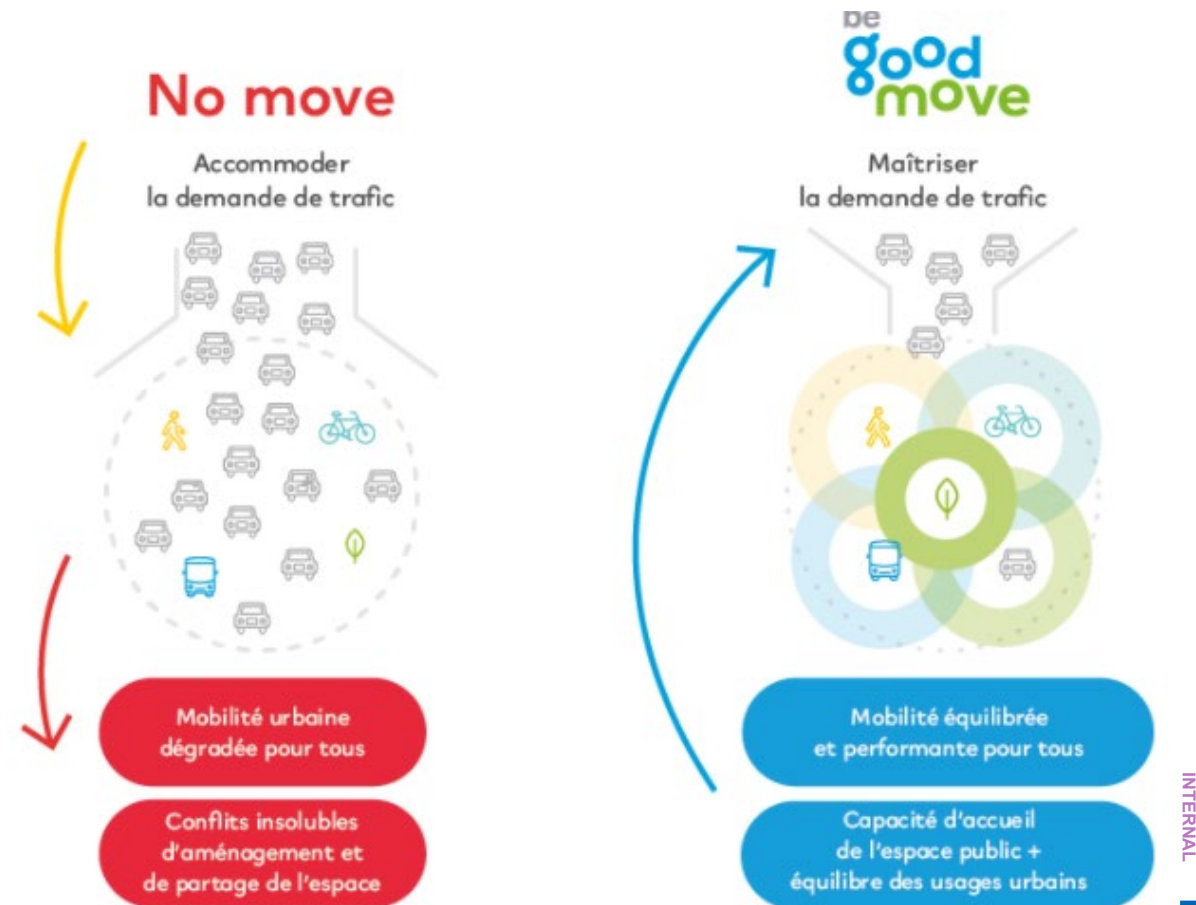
No move

Accommoder la demande de trafic

Mobilité urbaine dégradée pour tous

Conflits insolubles d'aménagement et de partage de l'espace

be good move

Maîtriser la demande de trafic

Mobilité équilibrée et performante pour tous

Capacité d'accueil de l'espace public + équilibre des usages urbains

INTERNAL